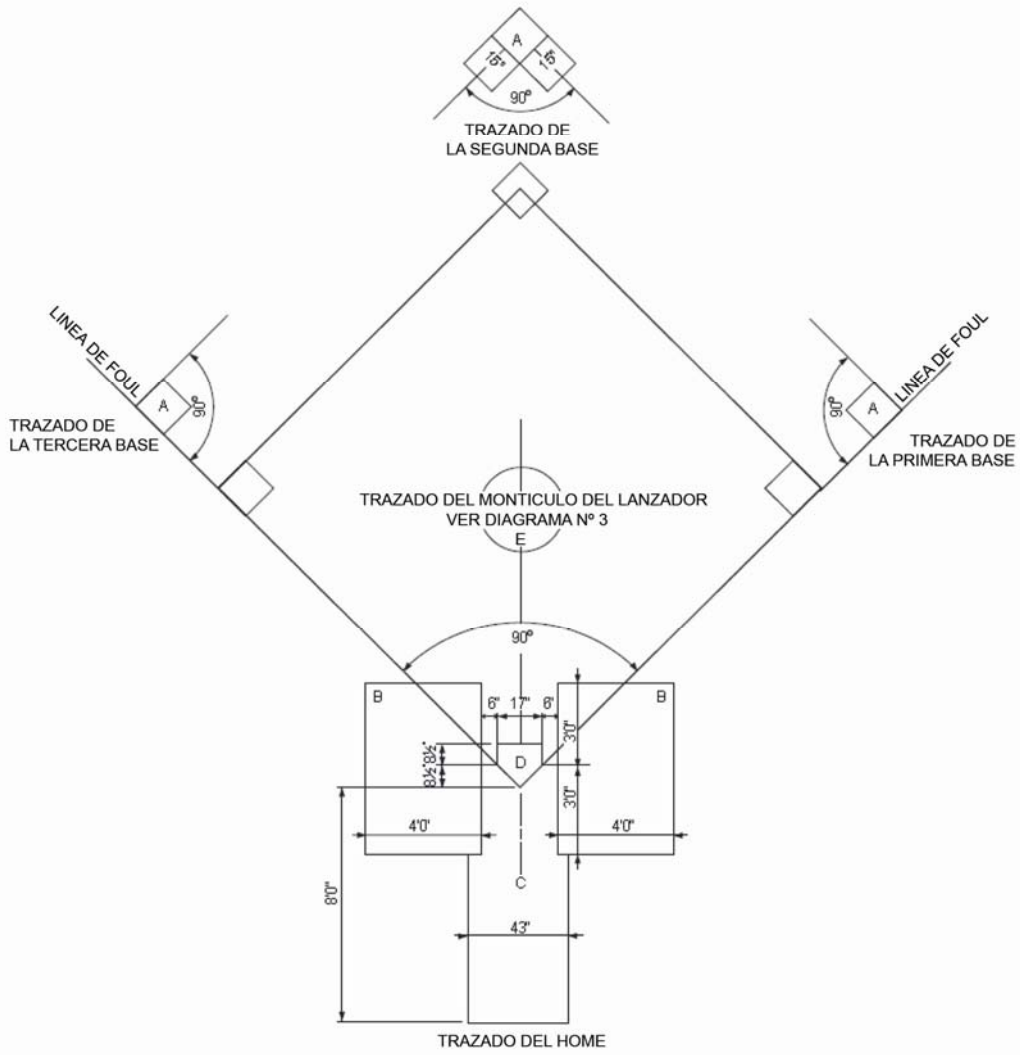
A
15"
15"
90º
TRAZADO DE
LA SEGUNDA BASE

LINEA DE FOUL
A
90º
TRAZADO DE
LA TERCERA BASE

LINEA DE FOUL
90º
A
TRAZADO DE
LA PRIMERA BASE

TRAZADO DEL MONTICULO DEL LANZADOR
VER DIAGRAMA Nº 3
E

90º

B
6"
17"
6"
B
3'0"
8½"
8½"
D
3'0"
4'0'
4'0"
C
8'0"
43"

TRAZADO DEL HOME